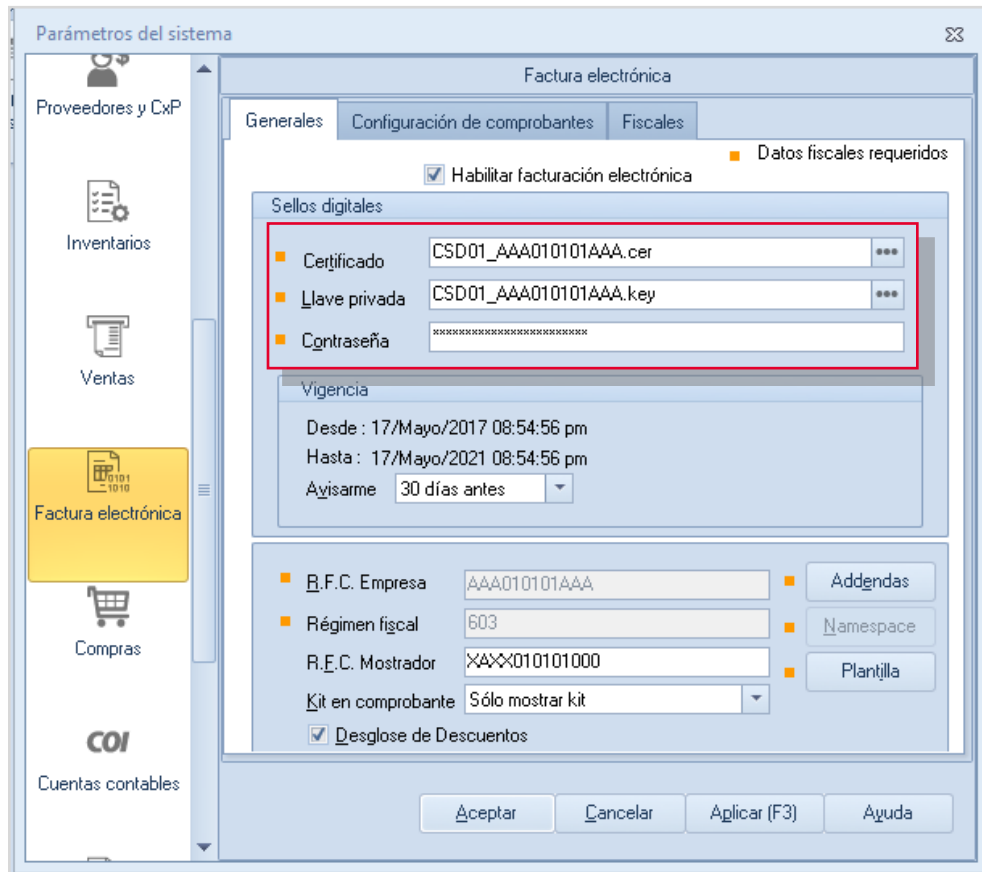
Parámetros del sistema

Proveedores y CxP

Inventarios

Ventas

Factura electrónica

Compras

COI

Cuentas contables

Factura electrónica

Generales | Configuración de comprobantes | Fiscales

Datos fiscales requeridos

Habilitar facturación electrónica

Sellos digitales

Certificado CSD01_AAA010101AAA.cer

Llave privada CSD01_AAA010101AAA.key

Contraseña ************************

Vigencia

Desde : 17/Mayo/2017 08:54:56 pm

Hasta : 17/Mayo/2021 08:54:56 pm

Avisarme 30 días antes

R.F.C. Empresa AAA010101AAA

Addendas

Régimen fiscal 603

Namespace

R.F.C. Mostrador XAXX010101000

Plantilla

Kit en comprobante Sólo mostrar kit

Desglose de Descuentos

Aceptar | Cancelar | Aplicar (F3) | Ayuda